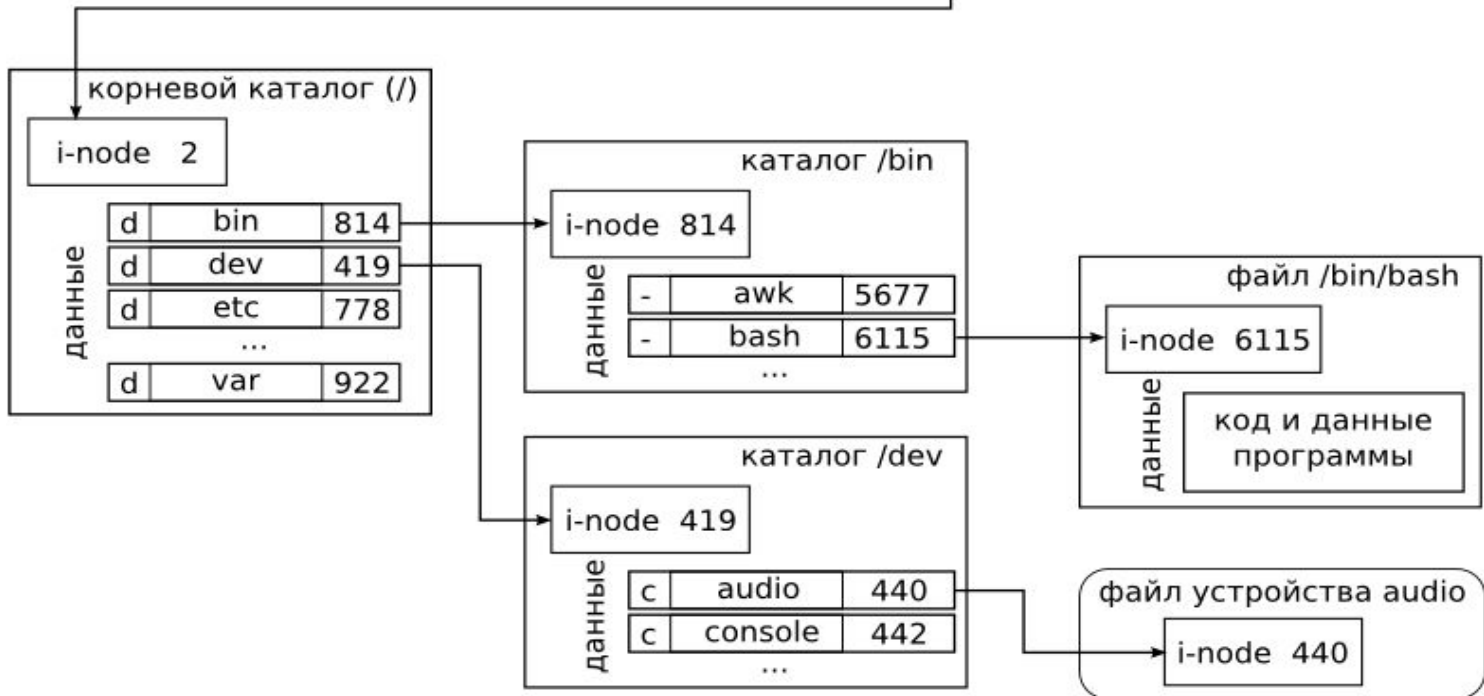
корневой каталог (/)

i-node 2

данные

| d | bin | 814 |
|---|---|---|
| d | dev | 419 |
| d | etc | 778 |
| | ... | |
| d | var | 922 |

каталог /bin

i-node 814

данные

| - | awk | 5677 |
|---|---|---|
| - | bash | 6115 |
| | ... | |

файл /bin/bash

i-node 6115

данные

код и данные программы

каталог /dev

i-node 419

данные

| c | audio | 440 |
|---|---|---|
| c | console | 442 |
| | ... | |

файл устройства audio

i-node 440